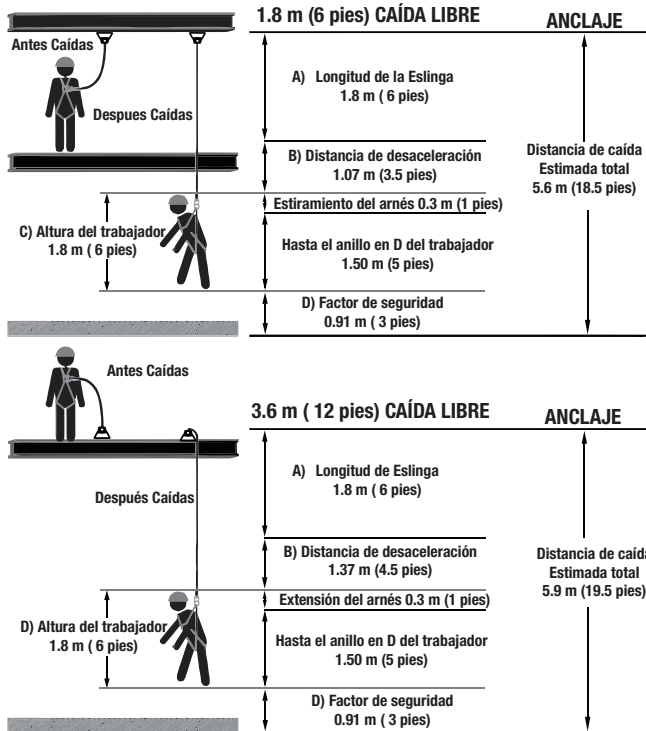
1.8 m (6 pies) CAÍDA LIBRE

ANCLAJE

Antes Caídas

Despues Caídas

A) Longitud de la Eslinga
1.8 m ( 6 pies)

B) Distancia de desaceleración
1.07 m (3.5 pies)

Distancia de caída
Estimada total
5.6 m (18.5 pies)

Estiramiento del arnés 0.3 m (1 pies)

C) Altura del trabajador
1.8 m ( 6 pies)

Hasta el anillo en D del trabajador
1.50 m (5 pies)

D) Factor de seguridad
0.91 m ( 3 pies)

Antes Caídas

3.6 m ( 12 pies) CAÍDA LIBRE

ANCLAJE

A) Longitud de Eslinga
1.8 m ( 6 pies)

Después Caídas

B) Distancia de desaceleración
1.37 m (4.5 pies)

Distancia de caída
Estimada total
5.9 m (19.5 pies)

Extensión del arnés 0.3 m (1 pies)

D) Altura del trabajador
1.8 m ( 6 pies)

Hasta el anillo en D del trabajador
1.50 m (5 pies)

D) Factor de seguridad
0.91 m ( 3 pies)